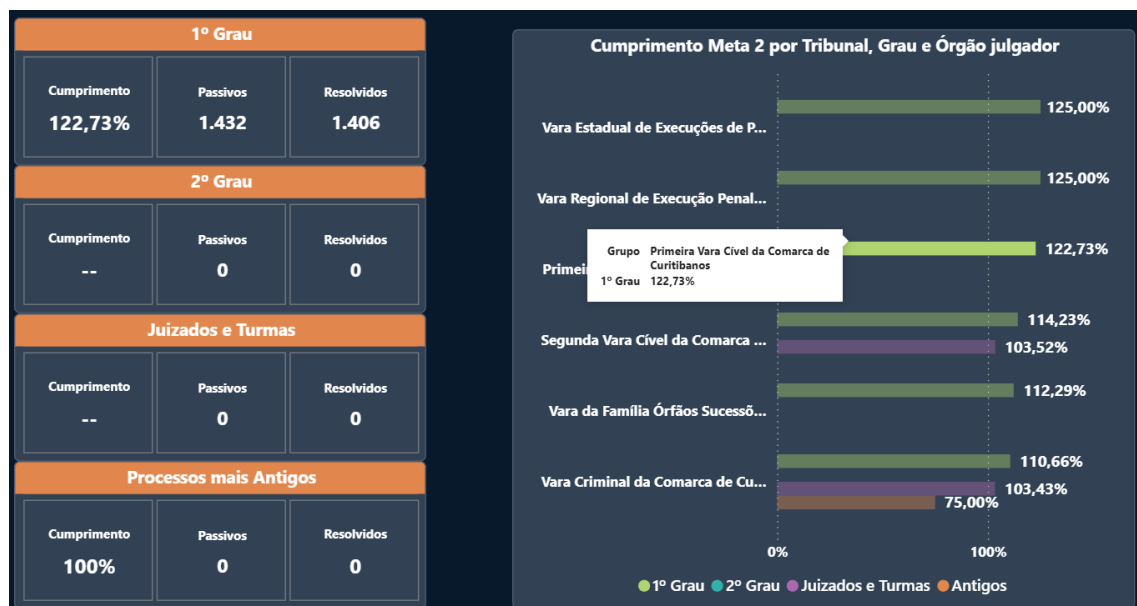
1º Grau

| Cumprimento | Passivos | Resolvidos |
|---|---|---|
| 122,73% | 1.432 | 1.406 |

2º Grau

| Cumprimento | Passivos | Resolvidos |
|---|---|---|
| -- | 0 | 0 |

Juizados e Turmas

| Cumprimento | Passivos | Resolvidos |
|---|---|---|
| -- | 0 | 0 |

Processos mais Antigos

| Cumprimento | Passivos | Resolvidos |
|---|---|---|
| 100% | 0 | 0 |

Cumprimento Meta 2 por Tribunal, Grau e Órgão julgador

Vara Estadual de Execuções de P... 125,00%

Vara Regional de Execução Penal... 125,00%

Primei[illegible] 122,73%

Grupo Primeira Vara Cível da Comarca de Curitibanos
1º Grau 122,73%

Segunda Vara Cível da Comarca ... 114,23% 103,52%

Vara da Família Órfãos Sucessõ... 112,29%

Vara Criminal da Comarca de Cu... 110,66% 103,43% 75,00%

0%
100%

1º Grau 2º Grau Juizados e Turmas Antigos